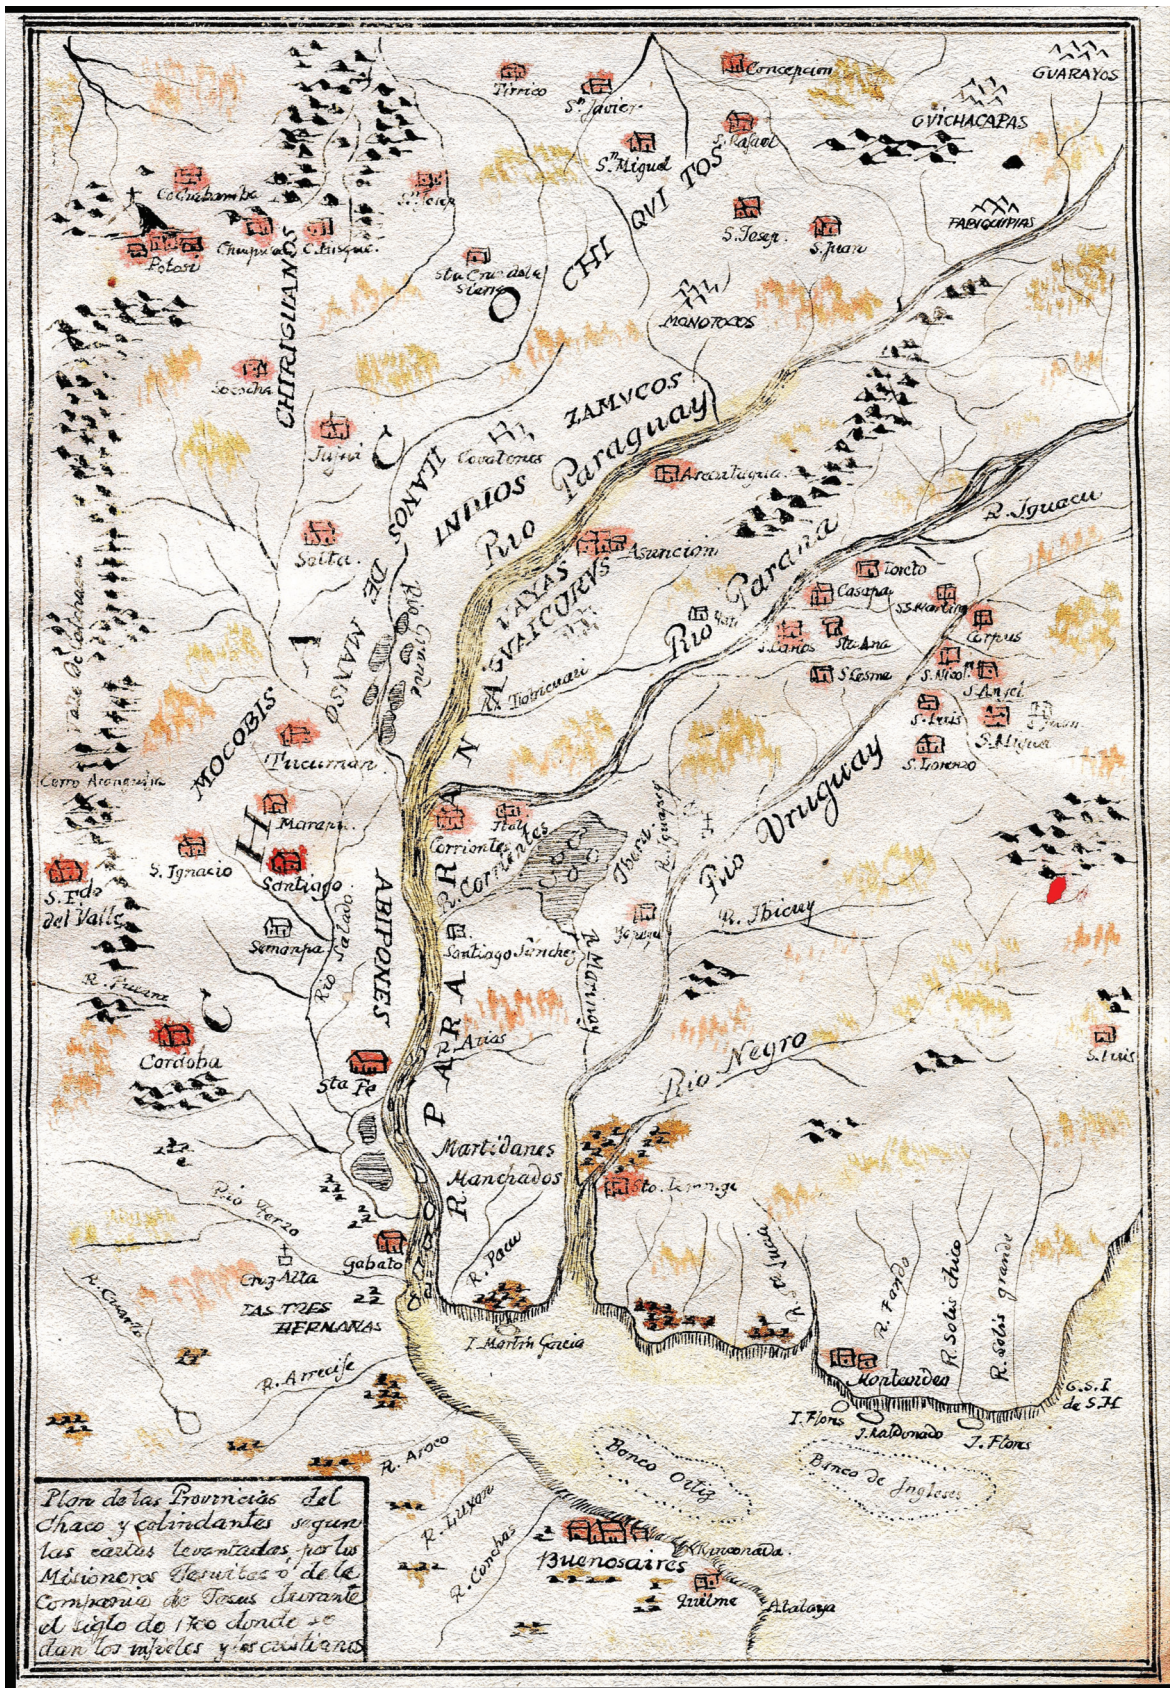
GUARAYOS
Concepcion
Tirrico
S. Javier
S. Rafael
GUICHACAPAS
S. Miguel
CHI QUI TOS
FABEQUIPAS
Cochabamba
S. Josep
S. Juan
Potosi
Chuquisaca
C. Misque
Sta Cruz de la Sierra
MONOTOCOS
CHIRIGUANOS
Socoche
ZAMUCOS
Jujui
Covatones
LLANOS
INDIOS
Rio Paraguay
Arecatagua
O
C
Salta
MANSO
DE
Rio Grande
PAYAS
AGUAICURUS
Asuncion
R. Iguacu
Rio Parana
Loreto
Caazapa
S. Ignacio
S. Carlos
Sta. Ana
Corpus
Tebicuari
S. Cosme
S. Nicol.
S. Angel
S. Juan
S. Luis
S. Miguel
S. Lorenzo
Valle de Catamarca
MOCOBIS
Tucuman
Cerro Aconcagua
Marapa
Corrientes
Itati
Ibera
Rio Uruguay
S. Ignacio
Santiago
P. Corrientes
S. Fdo del Valle
R. Bolado
ABIPONES
Santiago Sanchez
Yapeyu
R. Ibicuy
Sumampa
PARANA
R. Mirinay
R. Pucara
Arias
Cordoba
Sta Fe
Rio Negro
S. Luis
Martidanes
Manchados
Rio Tercero
Sto. Domingo
R. Paru
R. Yi
Gabato
R. Sta Lucia
R. Fando
R. Solis chico
R. Solis grande
R. Cuarto
Cruz Alta
LAS TRES HERMANAS
I. Martin Garcia
R. Arrecife
Montevideo
G.S.I de S.H.
I. Flores
I. Maldonado
I. Flores
R. Areco
Banco Ortiz
Banco de Ingleses
R. Lujan
R. Conchas
Buenosaires
Ensenada
Quilme
Atalaya

Plan de las Provincias del Chaco y colindantes segun las cartas levantadas por los Misioneros Jesuitas o de la Compañia de Jesus durante el siglo de 1700 donde se dan los infieles y los cristianos